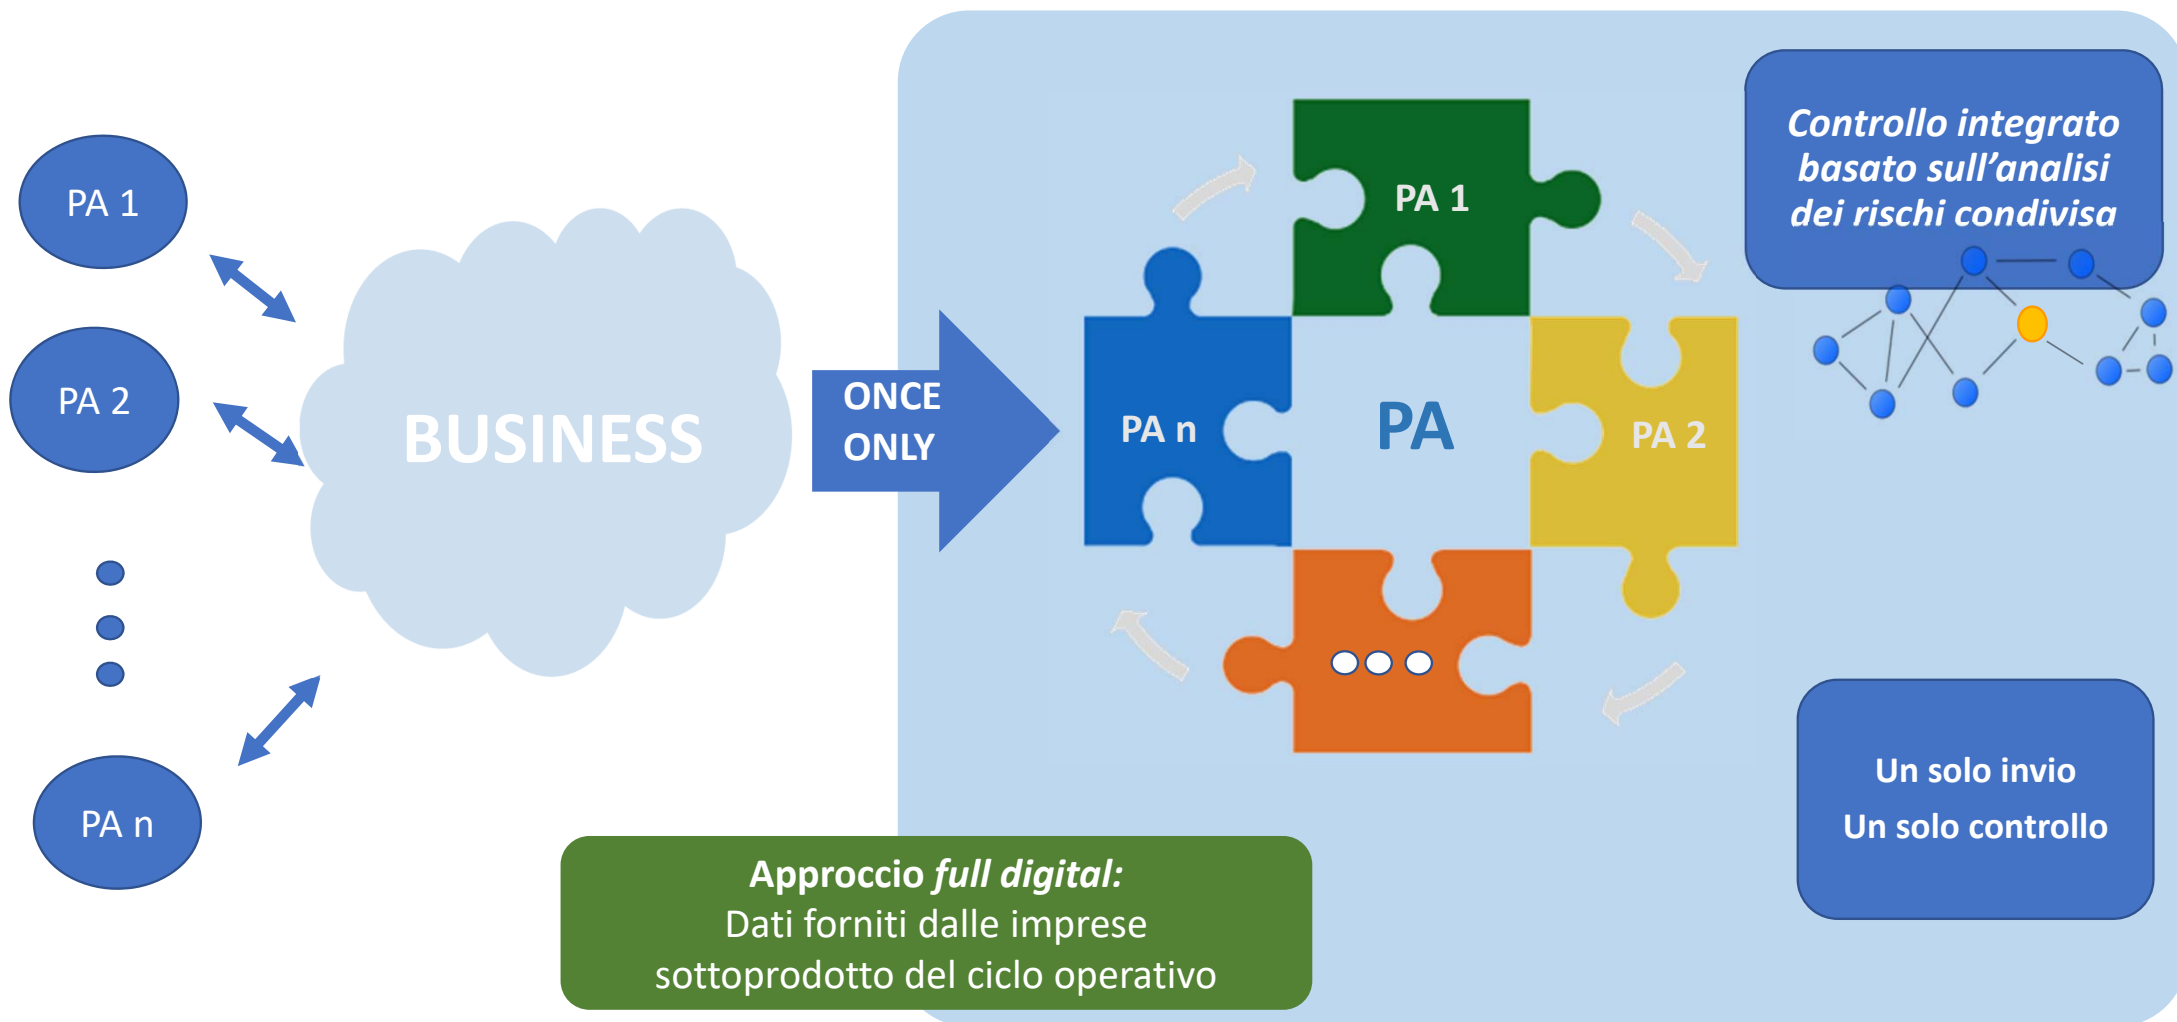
PA 1

PA 2

PA n

BUSINESS

ONCE ONLY

PA 1

PA n

PA

PA 2

Controllo integrato basato sull’analisi dei rischi condivisa

Un solo invio

Un solo controllo

Approccio *full digital:*
Dati forniti dalle imprese sottoprodotto del ciclo operativo